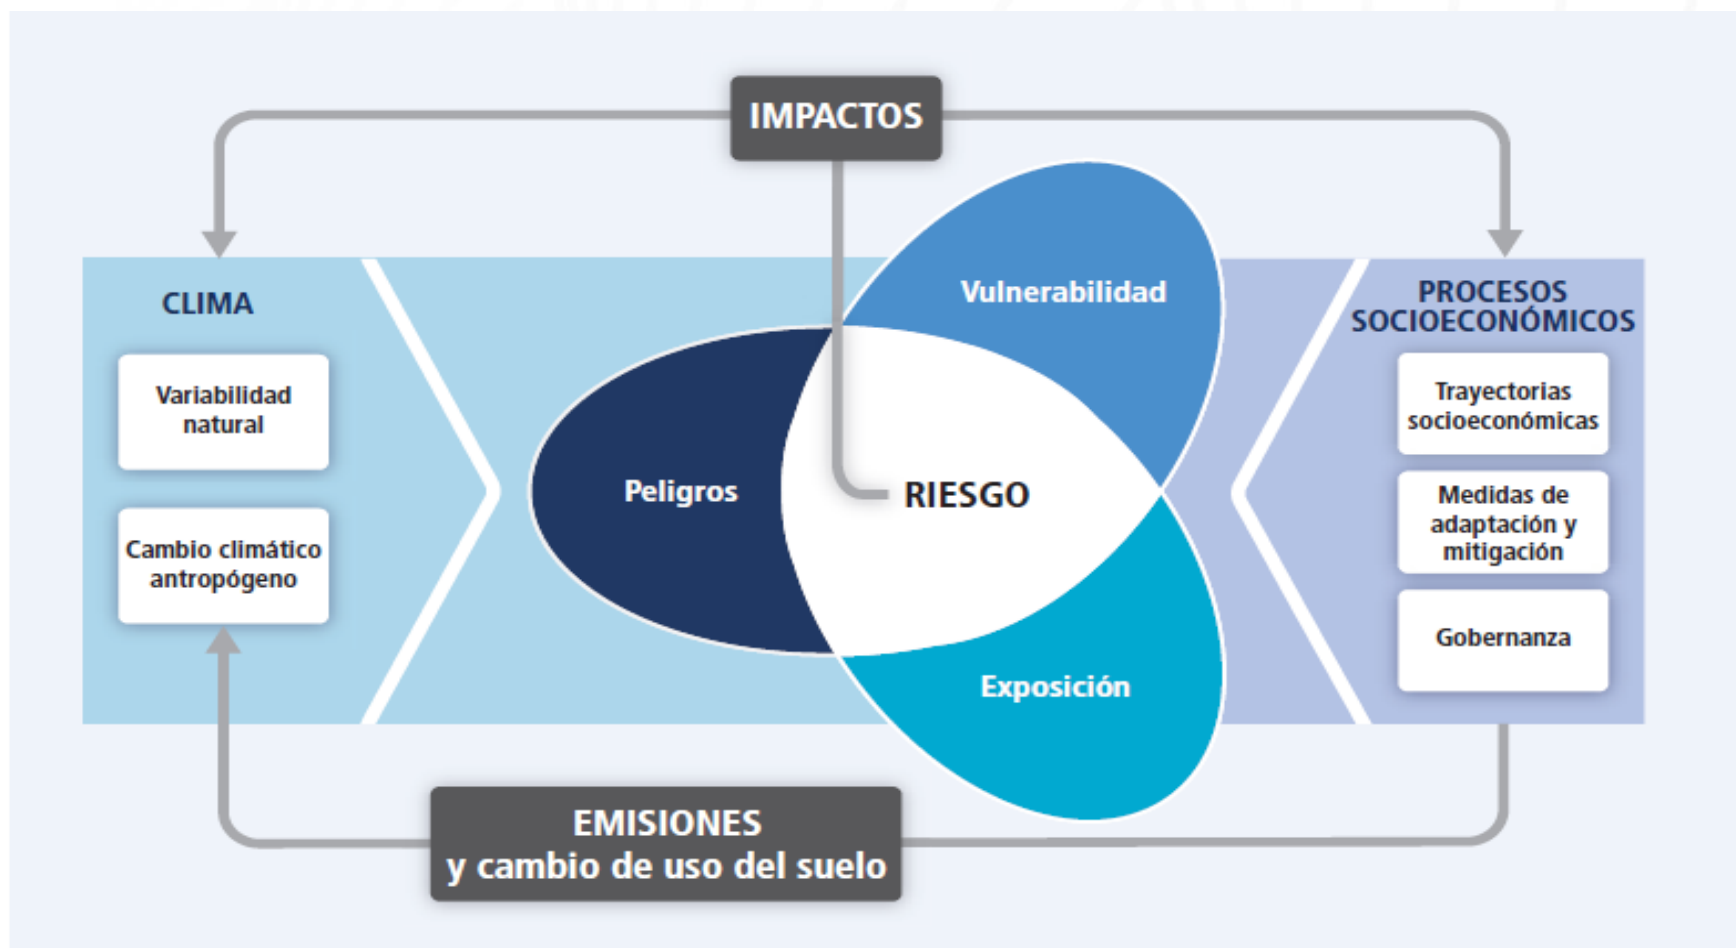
IMPACTOS

CLIMA

Variabilidad natural

Cambio climático antropógeno

Vulnerabilidad

Peligros

RIESGO

Exposición

PROCESOS SOCIOECONÓMICOS

Trayectorias socioeconómicas

Medidas de adaptación y mitigación

Gobernanza

EMISIONES
y cambio de uso del suelo